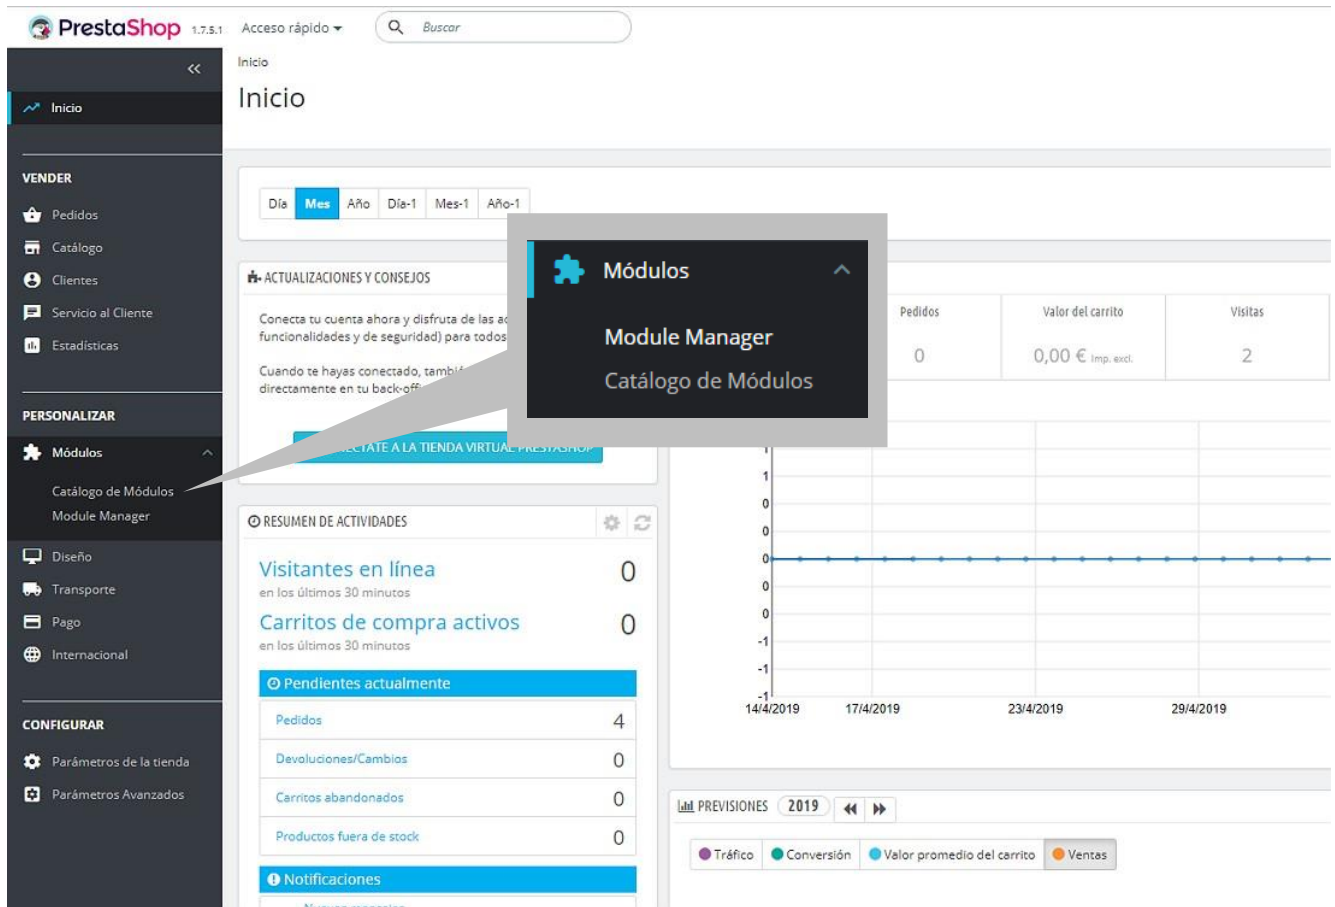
PrestaShop 1.7.5.1 Acceso rápido Buscar

Inicio
Inicio

Inicio

VENDER
Pedidos
Catálogo
Clientes
Servicio al Cliente
Estadísticas

PERSONALIZAR
Módulos
Catálogo de Módulos
Module Manager
Diseño
Transporte
Pago
Internacional

CONFIGURAR
Parámetros de la tienda
Parámetros Avanzados

Día Mes Año Día-1 Mes-1 Año-1

Módulos
Module Manager
Catálogo de Módulos

ACTUALIZACIONES Y CONSEJOS
Conecta tu cuenta ahora y disfruta de las ac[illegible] funcionalidades y de seguridad) para todos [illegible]
Cuando te hayas conectado, tambi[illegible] directamente en tu back-off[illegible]
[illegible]CTATE A LA TIENDA VIRTUAL PRESTASHOP

| Pedidos | Valor del carrito | Visitas |
|---|---|---|
| 0 | 0,00 € Imp. excl. | 2 |

RESUMEN DE ACTIVIDADES
Visitantes en línea 0
en los últimos 30 minutos
Carritos de compra activos 0
en los últimos 30 minutos
Pendientes actualmente
Pedidos 4
Devoluciones/Cambios 0
Carritos abandonados 0
Productos fuera de stock 0
Notificaciones

1
1
0
0
0
0
0
-1
-1
-1
14/4/2019 17/4/2019 23/4/2019 29/4/2019

PREVISIONES 2019
Tráfico Conversión Valor promedio del carrito Ventas